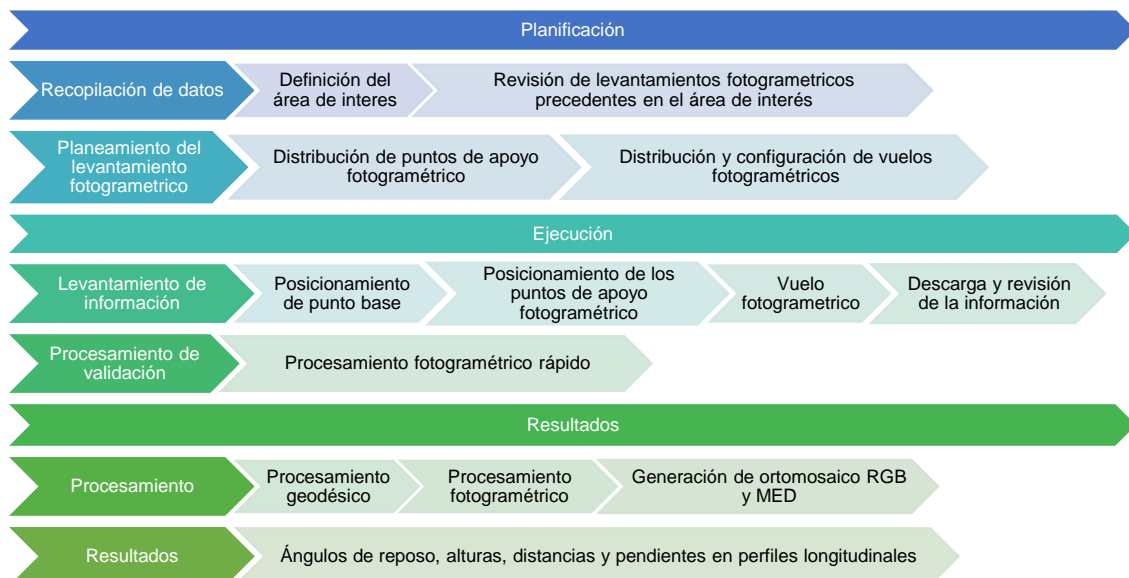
Planificación

Recopilación de datos

Definición del área de interes

Revisión de levantamientos fotogrametricos precedentes en el área de interés

Planeamiento del levantamiento fotogrametrico

Distribución de puntos de apoyo fotogramétrico

Distribución y configuración de vuelos fotogramétricos

Ejecución

Levantamiento de información

Posicionamiento de punto base

Posicionamiento de los puntos de apoyo fotogramétrico

Vuelo fotogrametrico

Descarga y revisión de la información

Procesamiento de validación

Procesamiento fotogramétrico rápido

Resultados

Procesamiento

Procesamiento geodésico

Procesamiento fotogramétrico

Generación de ortomosaico RGB y MED

Resultados

Ángulos de reposo, alturas, distancias y pendientes en perfiles longitudinales